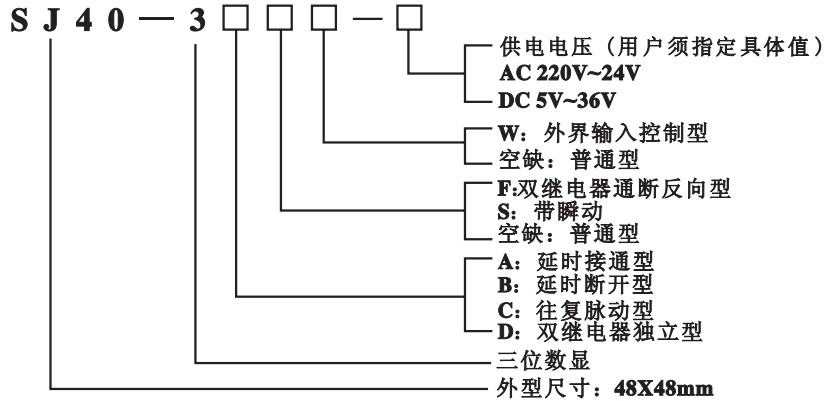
S J 4 0 — 3 □ □ □ — □

供电电压（用户须指定具体值）
AC 220V~24V
DC 5V~36V

W：外界输入控制型
空缺：普通型

F:双继电器通断反向型
S：带瞬动
空缺：普通型

A：延时接通型
B：延时断开型
C：往复脉动型
D：双继电器独立型

三位数显

外型尺寸：48X48mm